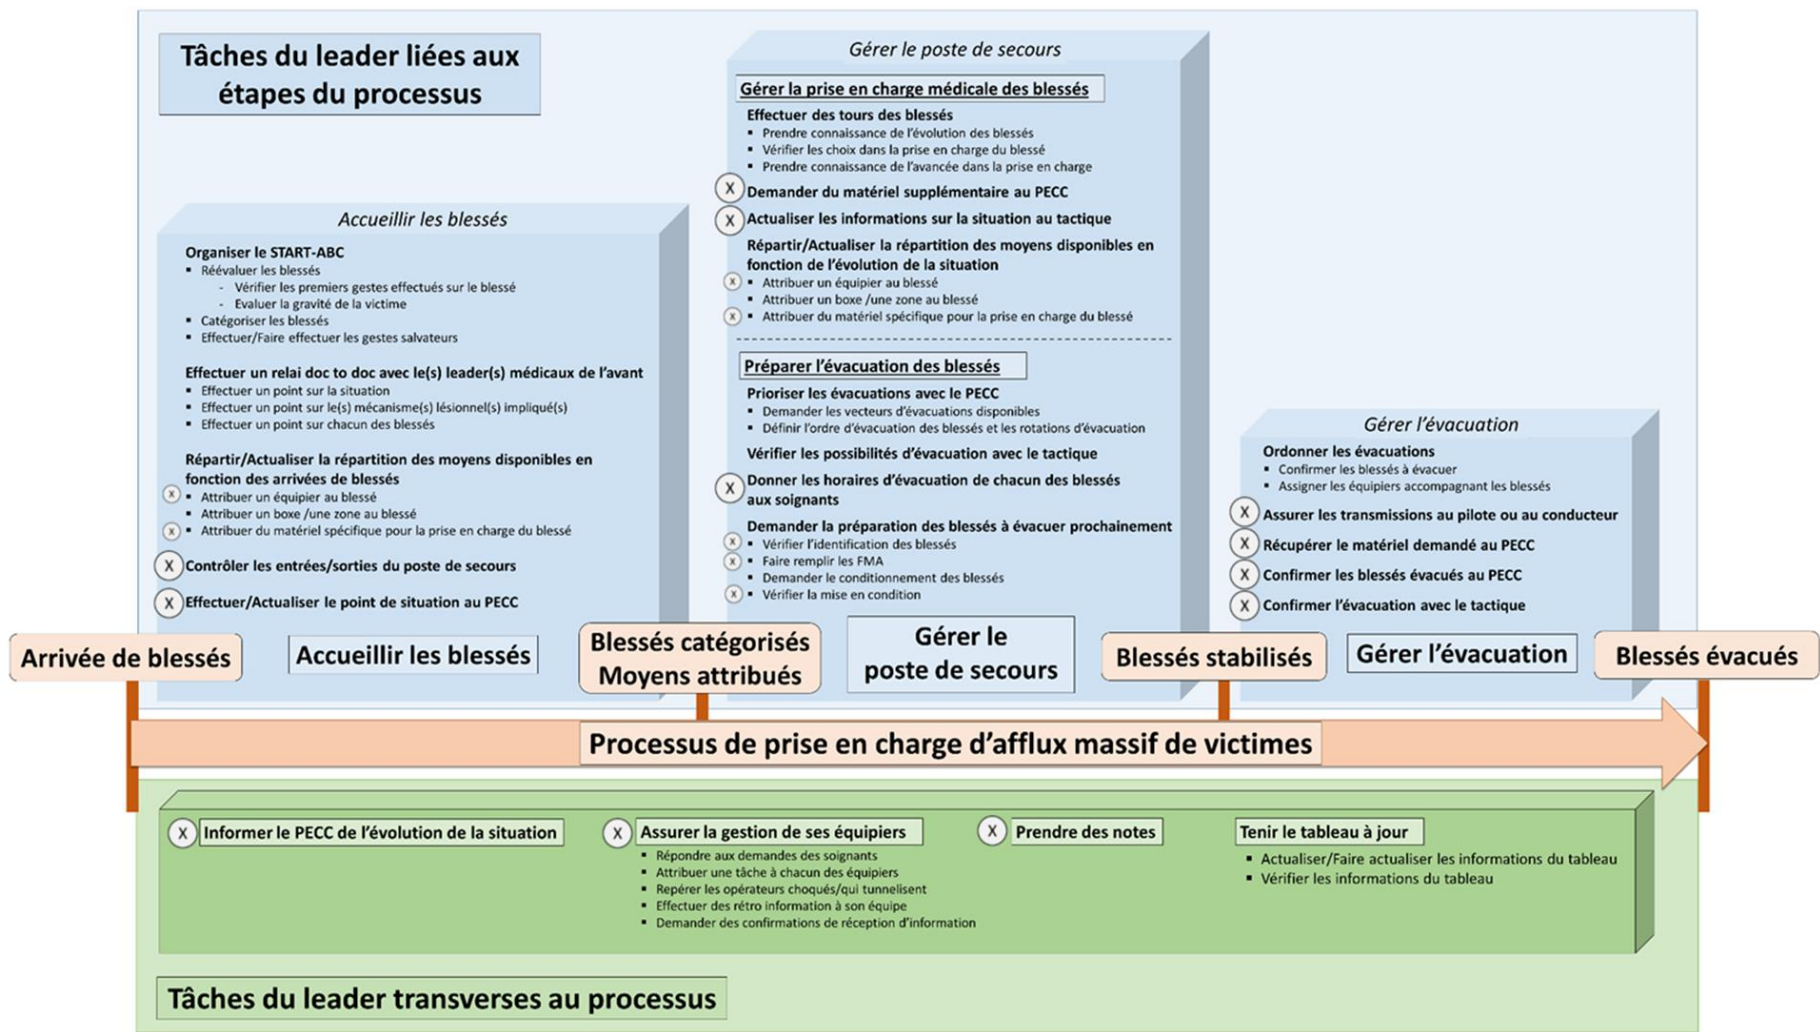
Tâches du leader liées aux étapes du processus

Accueillir les blessés

Organiser le START-ABC
- Réévaluer les blessés
  - Vérifier les premiers gestes effectués sur le blessé
  - Evaluer la gravité de la victime
- Catégoriser les blessés
- Effectuer/Faire effectuer les gestes salvateurs

Effectuer un relai doc to doc avec le(s) leader(s) médicaux de l'avant
- Effectuer un point sur la situation
- Effectuer un point sur le(s) mécanisme(s) lésionnel(s) impliqué(s)
- Effectuer un point sur chacun des blessés

Répartir/Actualiser la répartition des moyens disponibles en fonction des arrivées de blessés
X - Attribuer un équipier au blessé
- Attribuer un boxe /une zone au blessé
X - Attribuer du matériel spécifique pour la prise en charge du blessé

X Contrôler les entrées/sorties du poste de secours

X Effectuer/Actualiser le point de situation au PECC

Gérer le poste de secours

Gérer la prise en charge médicale des blessés

Effectuer des tours des blessés
- Prendre connaissance de l'évolution des blessés
- Vérifier les choix dans la prise en charge du blessé
- Prendre connaissance de l'avancée dans la prise en charge

X Demander du matériel supplémentaire au PECC

X Actualiser les informations sur la situation au tactique

Répartir/Actualiser la répartition des moyens disponibles en fonction de l'évolution de la situation
X - Attribuer un équipier au blessé
- Attribuer un boxe /une zone au blessé
X - Attribuer du matériel spécifique pour la prise en charge du blessé

Préparer l'évacuation des blessés

Prioriser les évacuations avec le PECC
- Demander les vecteurs d'évacuations disponibles
- Définir l'ordre d'évacuation des blessés et les rotations d'évacuation

Vérifier les possibilités d'évacuation avec le tactique

X Donner les horaires d'évacuation de chacun des blessés aux soignants

Demander la préparation des blessés à évacuer prochainement
X - Vérifier l'identification des blessés
X - Faire remplir les FMA
- Demander le conditionnement des blessés
X - Vérifier la mise en condition

Gérer l'évacuation

Ordonner les évacuations
- Confirmer les blessés à évacuer
- Assigner les équipiers accompagnant les blessés

X Assurer les transmissions au pilote ou au conducteur

X Récupérer le matériel demandé au PECC

X Confirmer les blessés évacués au PECC

X Confirmer l'évacuation avec le tactique

Arrivée de blessés | Accueillir les blessés | Blessés catégorisés Moyens attribués | Gérer le poste de secours | Blessés stabilisés | Gérer l'évacuation | Blessés évacués

Processus de prise en charge d'afflux massif de victimes

X Informer le PECC de l'évolution de la situation

X Assurer la gestion de ses équipiers
- Répondre aux demandes des soignants
- Attribuer une tâche à chacun des équipiers
- Repérer les opérateurs choqués/qui tunnelisent
- Effectuer des rétro information à son équipe
- Demander des confirmations de réception d'information

X Prendre des notes

Tenir le tableau à jour
- Actualiser/Faire actualiser les informations du tableau
- Vérifier les informations du tableau

Tâches du leader transverses au processus